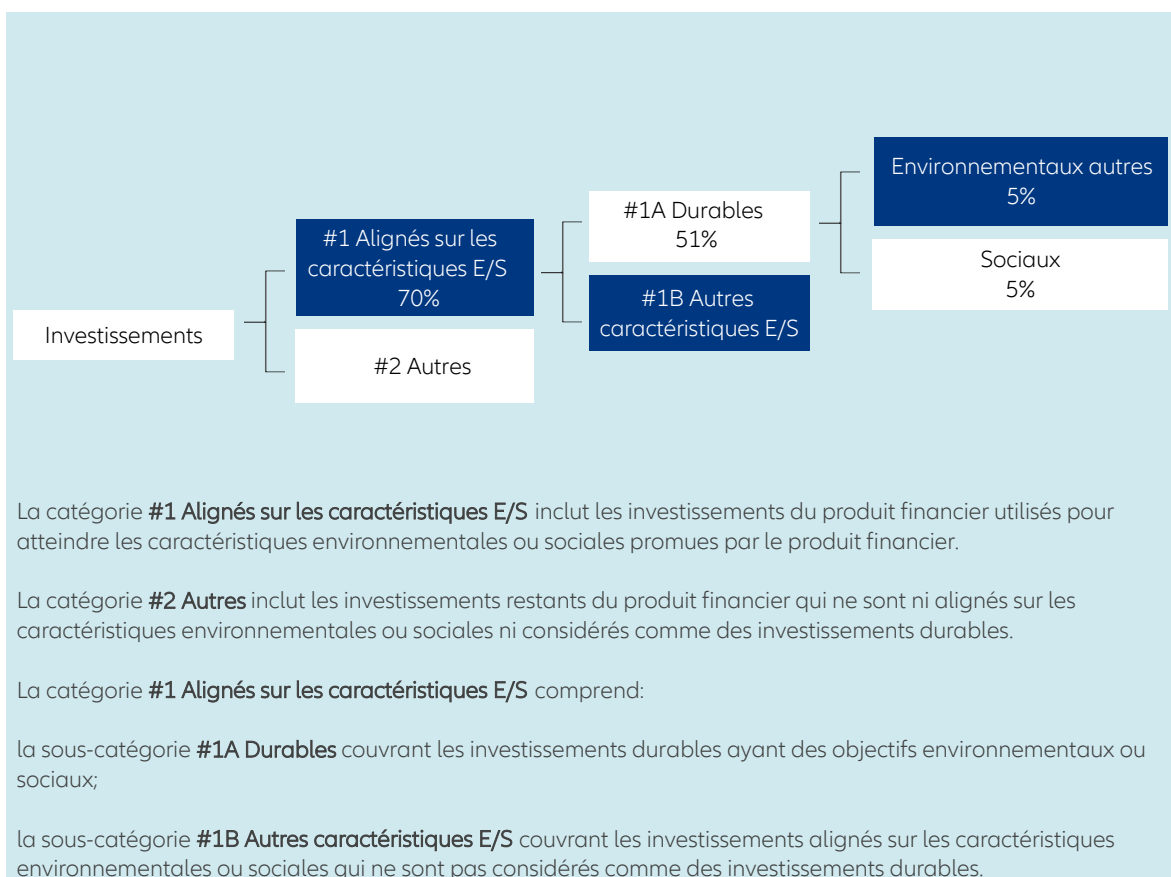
Investissements

#1 Alignés sur les caractéristiques E/S 70%

#2 Autres

#1A Durables 51%

#1B Autres caractéristiques E/S

Environnementaux autres 5%

Sociaux 5%

La catégorie **#1 Alignés sur les caractéristiques E/S** inclut les investissements du produit financier utilisés pour atteindre les caractéristiques environnementales ou sociales promues par le produit financier.

La catégorie **#2 Autres** inclut les investissements restants du produit financier qui ne sont ni alignés sur les caractéristiques environnementales ou sociales ni considérés comme des investissements durables.

La catégorie **#1 Alignés sur les caractéristiques E/S** comprend:

la sous-catégorie **#1A Durables** couvrant les investissements durables ayant des objectifs environnementaux ou sociaux;

la sous-catégorie **#1B Autres caractéristiques E/S** couvrant les investissements alignés sur les caractéristiques environnementales ou sociales qui ne sont pas considérés comme des investissements durables.